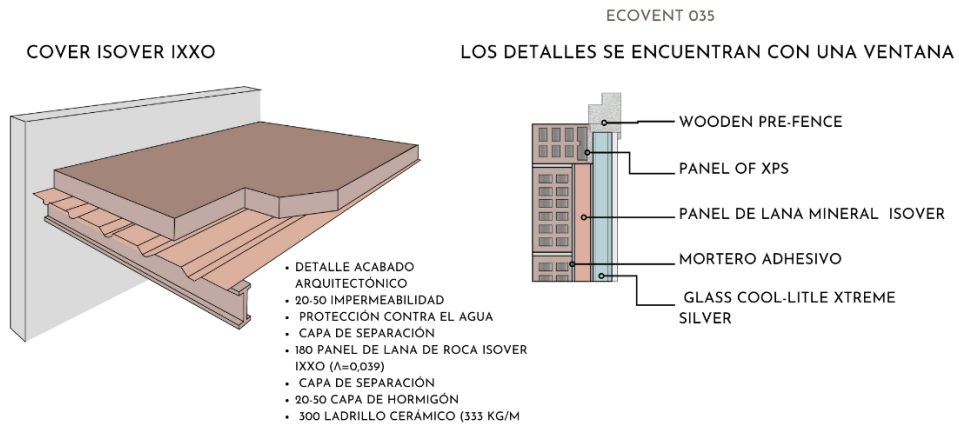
ECOVENT 035

COVER ISOVER IXXO

LOS DETALLES SE ENCUENTRAN CON UNA VENTANA

- DETALLE ACABADO ARQUITECTÓNICO
- 20-50 IMPERMEABILIDAD
- PROTECCIÓN CONTRA EL AGUA
- CAPA DE SEPARACIÓN
- 180 PANEL DE LANA DE ROCA ISOVER IXXO (Λ=0,039)
- CAPA DE SEPARACIÓN
- 20-50 CAPA DE HORMIGÓN
- 300 LADRILLO CERÁMICO (333 KG/M

WOODEN PRE-FENCE

PANEL OF XPS

PANEL DE LANA MINERAL ISOVER

MORTERO ADHESIVO

GLASS COOL-LITLE XTREME SILVER